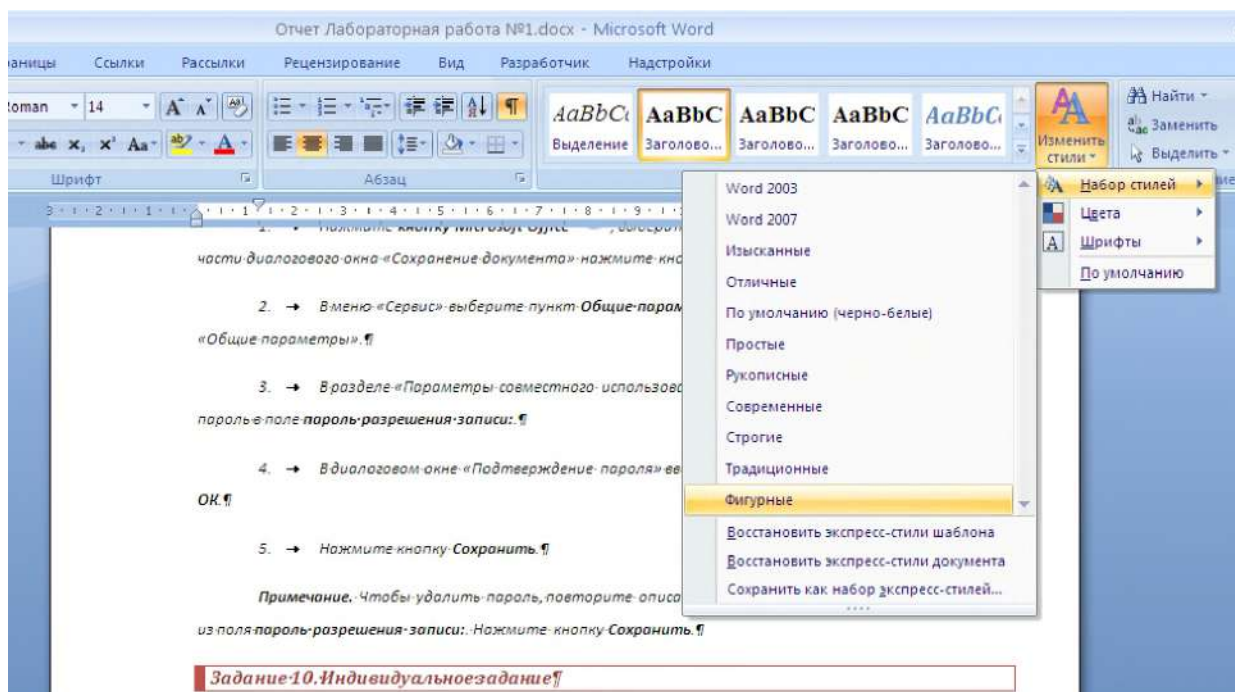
Отчет Лабораторная работа №1.docx - Microsoft Word

аницы Ссылки Рассылки Рецензирование Вид Разработчик Надстройки

Roman 14

Шрифт Абзац

AaBbCi AaBbC AaBbC AaBbC AaBbC

Выделение Заголово... Заголово... Заголово... Заголово...

Изменить стили

Найти Заменить Выделить

Набор стилей

Цвета

Шрифты

По умолчанию

Word 2003

Word 2007

Изысканные

Отличные

По умолчанию (черно-белые)

Простые

Рукописные

Современные

Строгие

Традиционные

Фигурные

Восстановить экспресс-стили шаблона

Восстановить экспресс-стили документа

Сохранить как набор экспресс-стилей...

1. Нажмите кнопку Microsoft Office , выберите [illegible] части диалогового окна «Сохранение документа» нажмите кно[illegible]

2. В меню «Сервис» выберите пункт Общие парам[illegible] «Общие параметры».¶

3. В разделе «Параметры совместного использова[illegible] пароль в поле пароль разрешения записи:.¶

4. В диалоговом окне «Подтверждение пароля» вв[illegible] ОК.¶

5. Нажмите кнопку Сохранить.¶

Примечание. Чтобы удалить пароль, повторите описа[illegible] из поля пароль разрешения записи:. Нажмите кнопку Сохранить.¶

Задание 10. Индивидуальноезадание¶